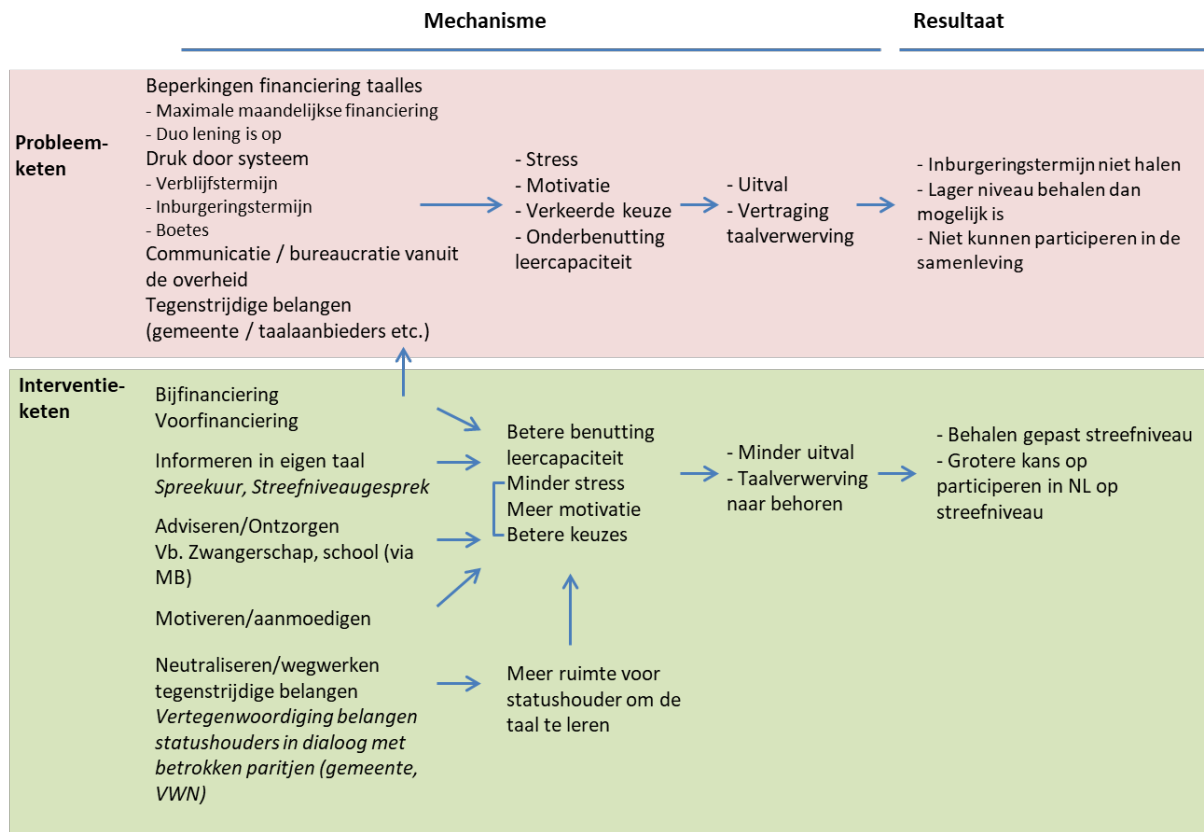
Mechanisme

Resultaat

Probleemketen

Beperkingen financiering taalles
- Maximale maandelijkse financiering
- Duo lening is op
Druk door systeem
- Verblijfstermijn
- Inburgeringstermijn
- Boetes
Communicatie / bureaucratie vanuit de overheid
Tegenstrijdige belangen (gemeente / taalaanbieders etc.)

- Stress
- Motivatie
- Verkeerde keuze
- Onderbenutting leercapaciteit

- Uitval
- Vertraging taalverwerving

- Inburgeringstermijn niet halen
- Lager niveau behalen dan mogelijk is
- Niet kunnen participeren in de samenleving

Interventieketen

Bijfinanciering
Voorfinanciering

Informeren in eigen taal
*Spreekuur, Streefniveaugesprek*

Adviseren/Ontzorgen
Vb. Zwangerschap, school (via MB)

Motiveren/aanmoedigen

Neutraliseren/wegwerken tegenstrijdige belangen
*Vertegenwoordiging belangen statushouders in dialoog met betrokken paritjen (gemeente, VWN)*

Betere benutting leercapaciteit
Minder stress
Meer motivatie
Betere keuzes

Meer ruimte voor statushouder om de taal te leren

- Minder uitval
- Taalverwerving naar behoren

- Behalen gepast streefniveau
- Grotere kans op participeren in NL op streefniveau